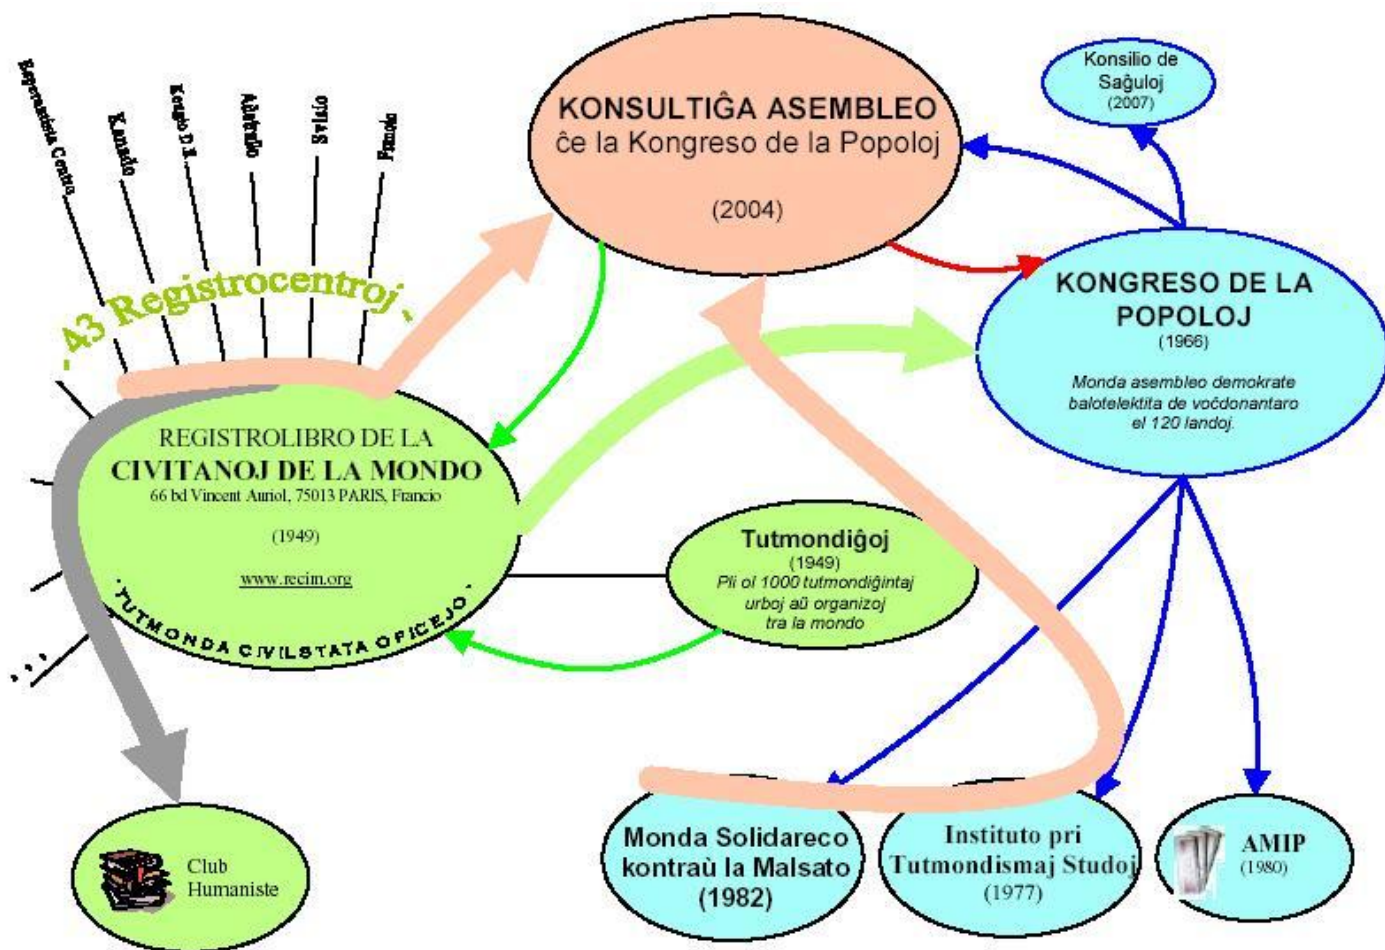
Esperantista Centro
Kanado
Kongo D.R.
Aŭstralio
Svisio
Francio

- 43 Registrocentroj -

KONSULTIĜA ASEMBLEO
ĉe la Kongreso de la Popoloj

(2004)

Konsilio de Saĝuloj
(2007)

KONGRESO DE LA POPOLOJ
(1966)

Monda asembleo demokrate balotelektita de voĉdonantaro el 120 landoj.

REGISTROLIBRO DE LA
CIVITANOJ DE LA MONDO
66 bd Vincent Auriol, 75013 PARIS, Francio

(1949)

www.recim.org

- TUTMONDA CIVILSTATA OFICEJO -

...

Tutmondiĝoj
(1949)
Pli ol 1000 tutmondiĝintaj urboj aŭ organizoj tra la mondo

Club Humaniste

Monda Solidareco kontraŭ la Malsato
(1982)

Instituto pri Tutmondismaj Studoj
(1977)

AMIP
(1980)